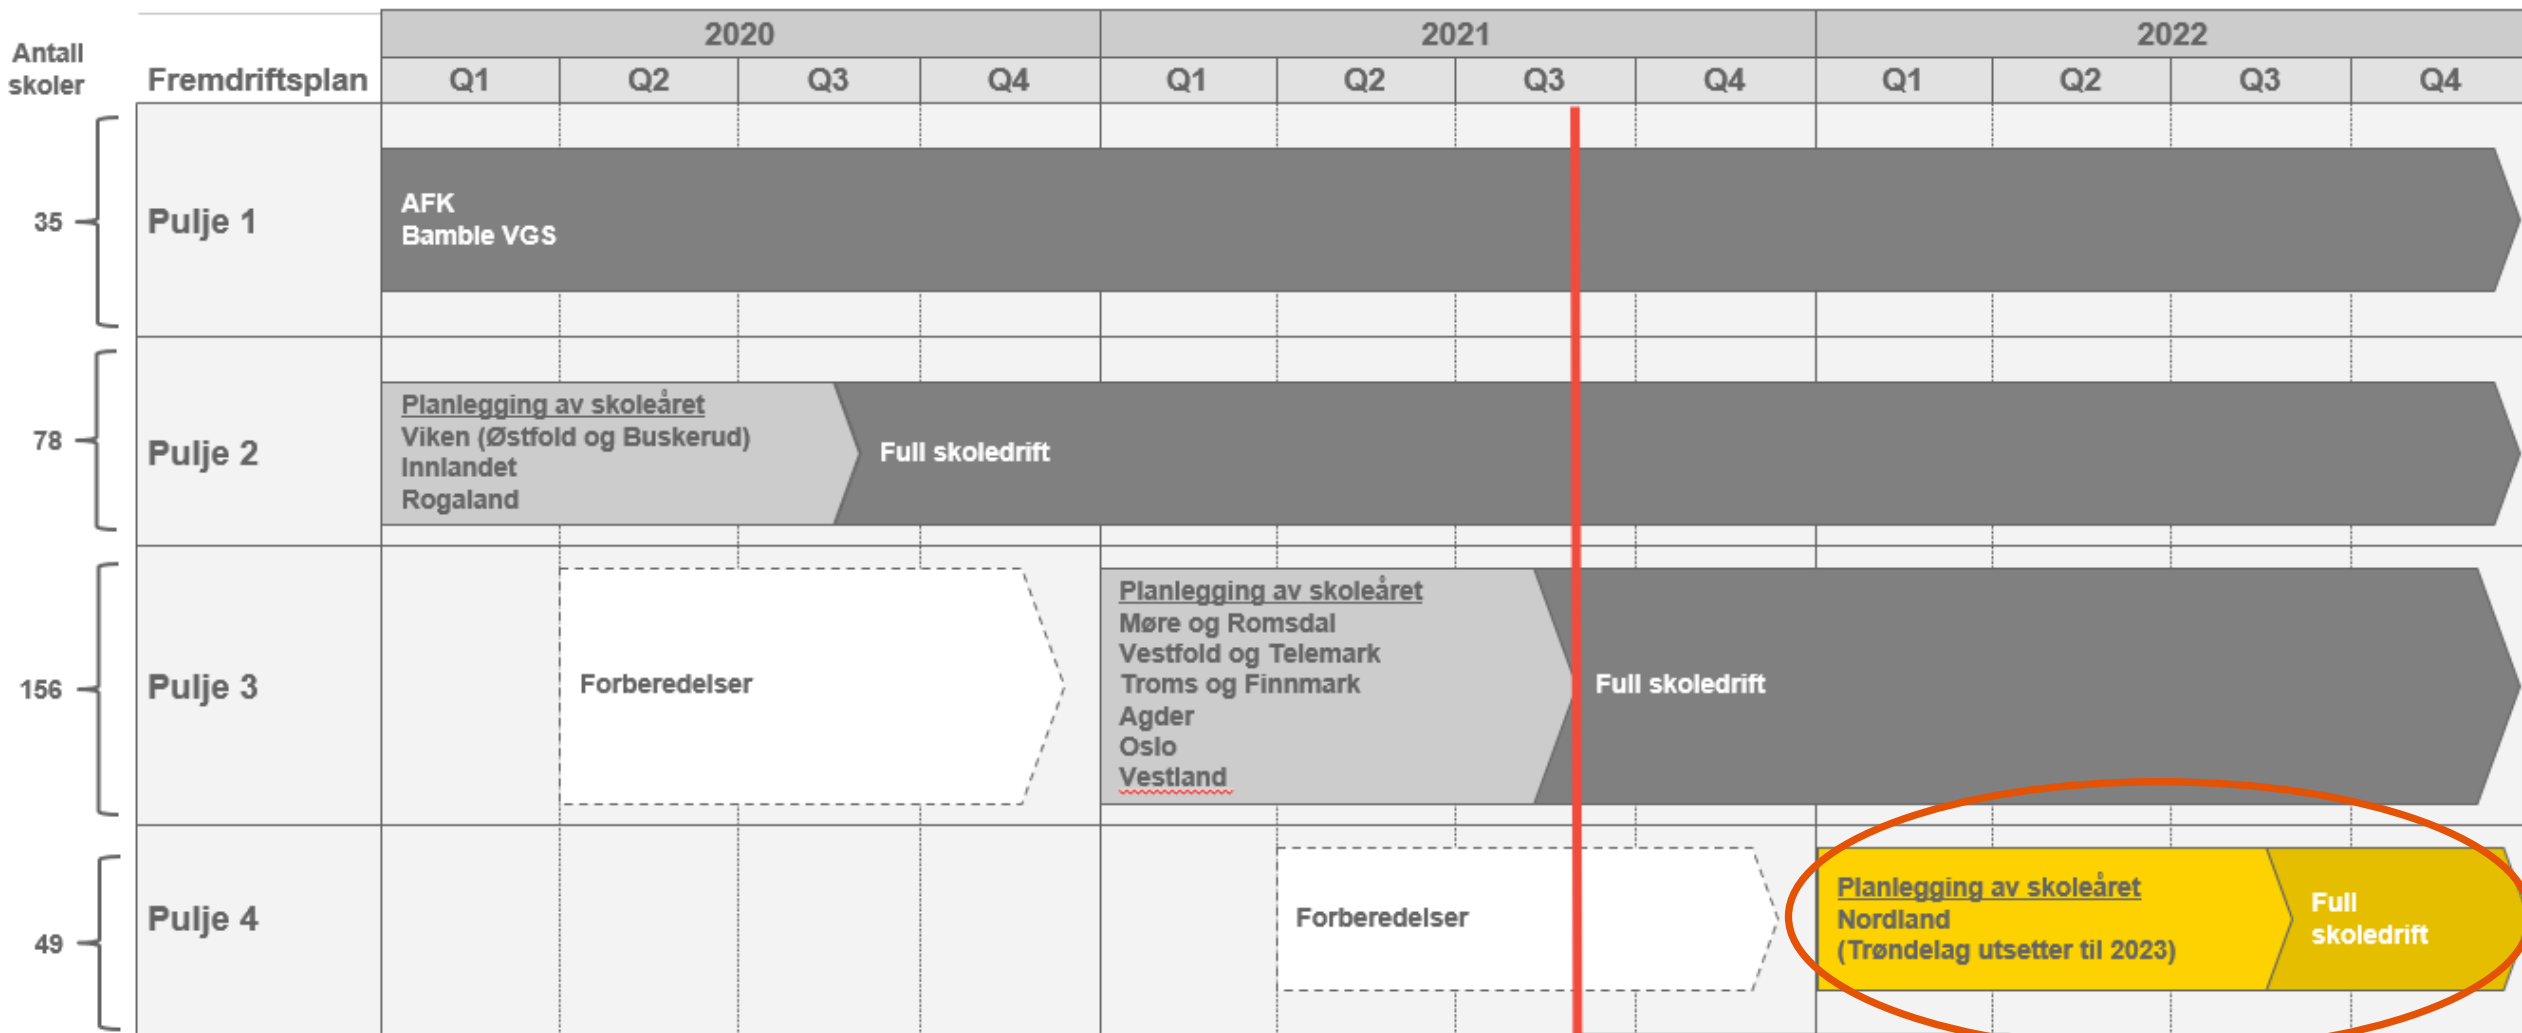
Antall skoler

| Fremdriftsplan | 2020 Q1 | Q2 | Q3 | Q4 | 2021 Q1 | Q2 | Q3 | Q4 | 2022 Q1 | Q2 | Q3 | Q4 |
|---|---|---|---|---|---|---|---|---|---|---|---|---|
| Pulje 1 | AFK Bamble VGS | | | | | | | | | | | |
| Pulje 2 | Planlegging av skoleåret Viken (Østfold og Buskerud) Innlandet Rogaland | | Full skoledrift | | | | | | | | | |
| Pulje 3 | | Forberedelser | | | Planlegging av skoleåret Møre og Romsdal Vestfold og Telemark Troms og Finnmark Agder Oslo Vestland | | | Full skoledrift | | | | |
| Pulje 4 | | | | | | Forberedelser | | | Planlegging av skoleåret Nordland (Trøndelag utsetter til 2023) | | | Full skoledrift |

35
78
156
49